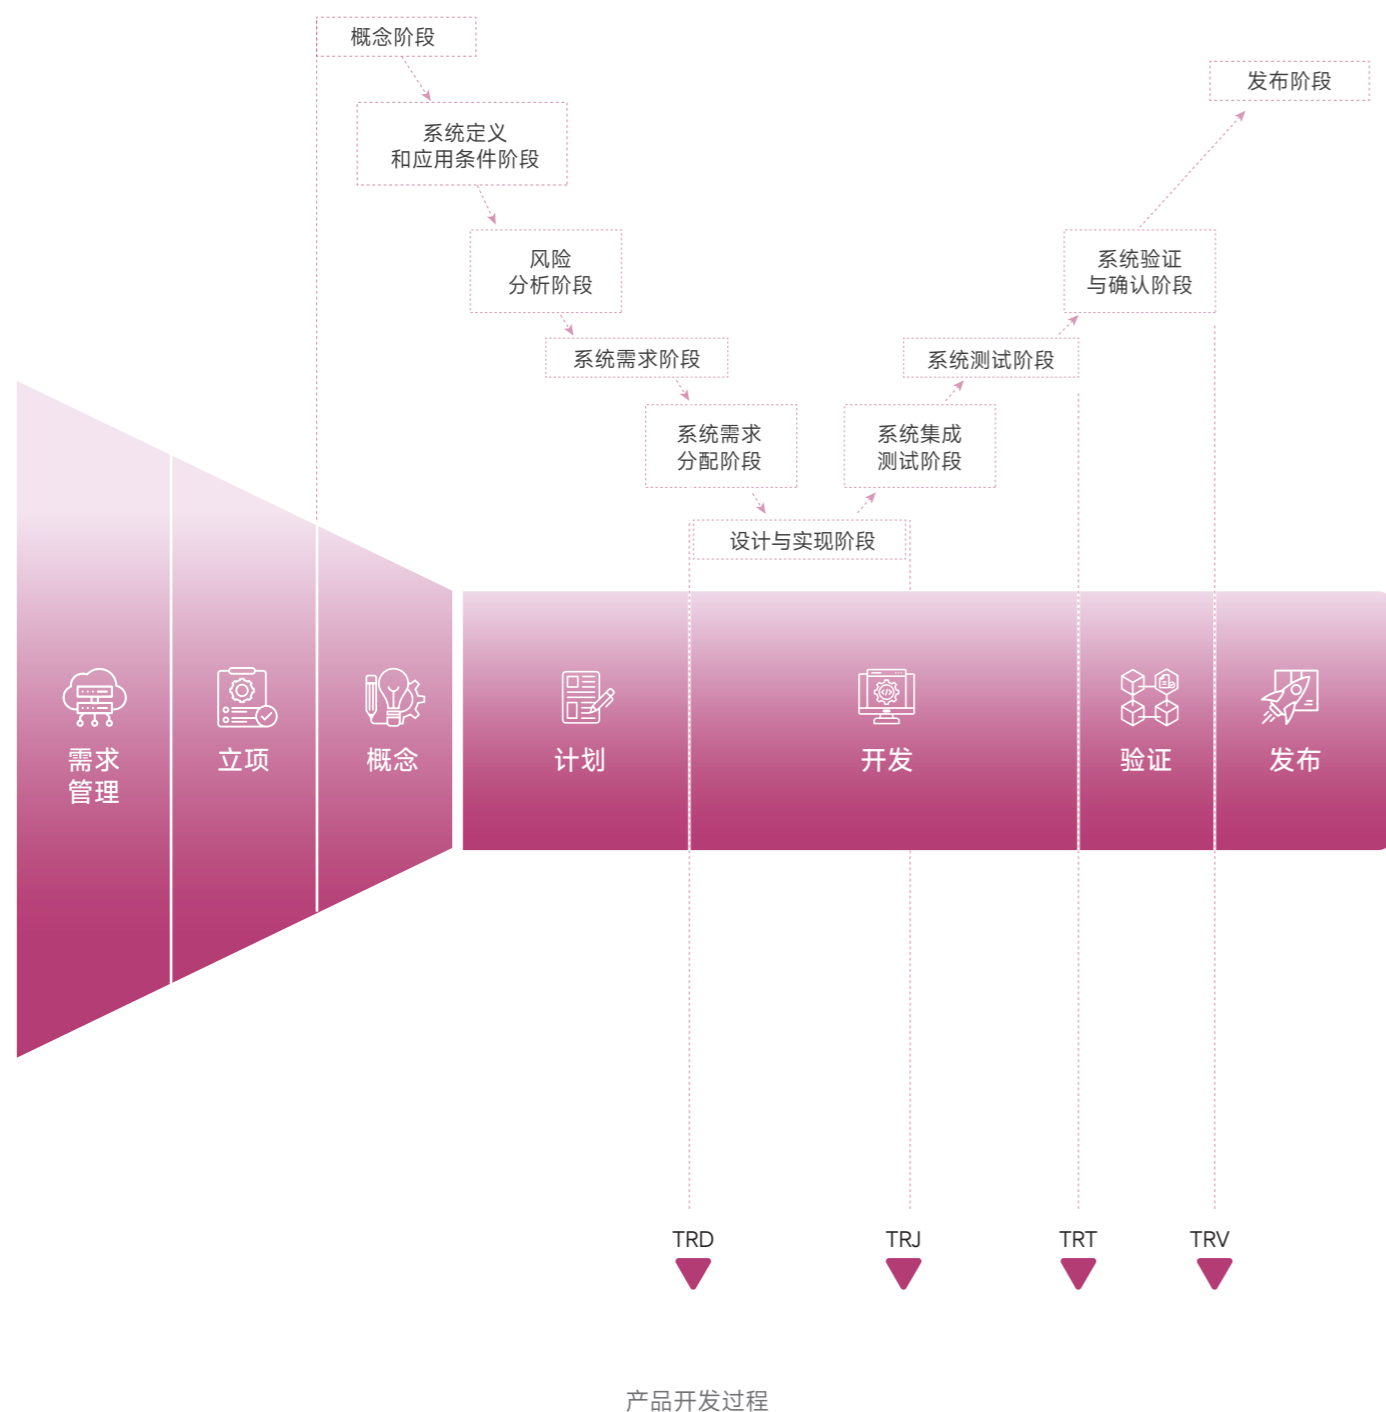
概念阶段

系统定义
和应用条件阶段

风险
分析阶段

系统需求阶段

系统需求
分配阶段

设计与实现阶段

系统集成
测试阶段

系统测试阶段

系统验证
与确认阶段

发布阶段

需求
管理

立项

概念

计划

开发

验证

发布

TRD

TRJ

TRT

TRV

产品开发过程